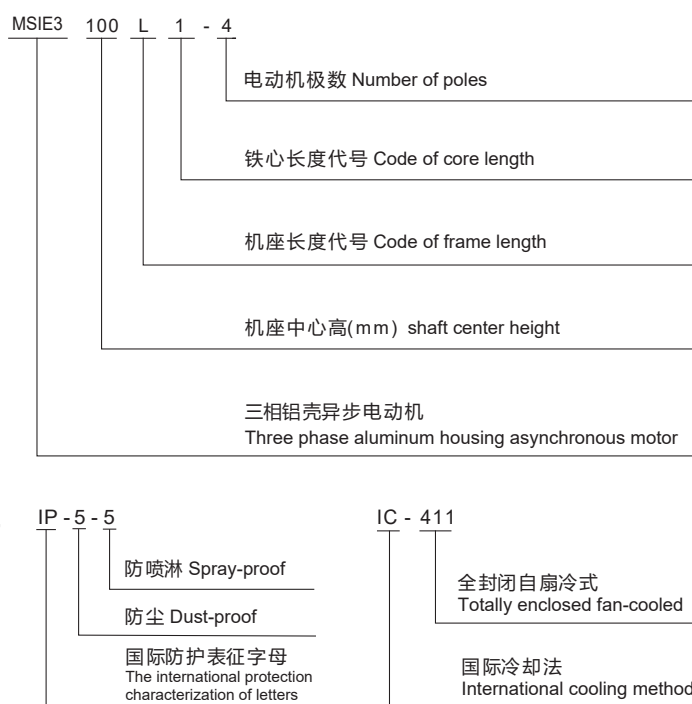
MSIE3 100 L 1 - 4

电动机极数 Number of poles

铁心长度代号 Code of core length

机座长度代号 Code of frame length

机座中心高(mm) shaft center height

三相铝壳异步电动机
Three phase aluminum housing asynchronous motor

IP - 5 - 5

防喷淋 Spray-proof

防尘 Dust-proof

国际防护表征字母
The international protection characterization of letters

IC - 411

全封闭自扇冷式
Totally enclosed fan-cooled

国际冷却法
International cooling method